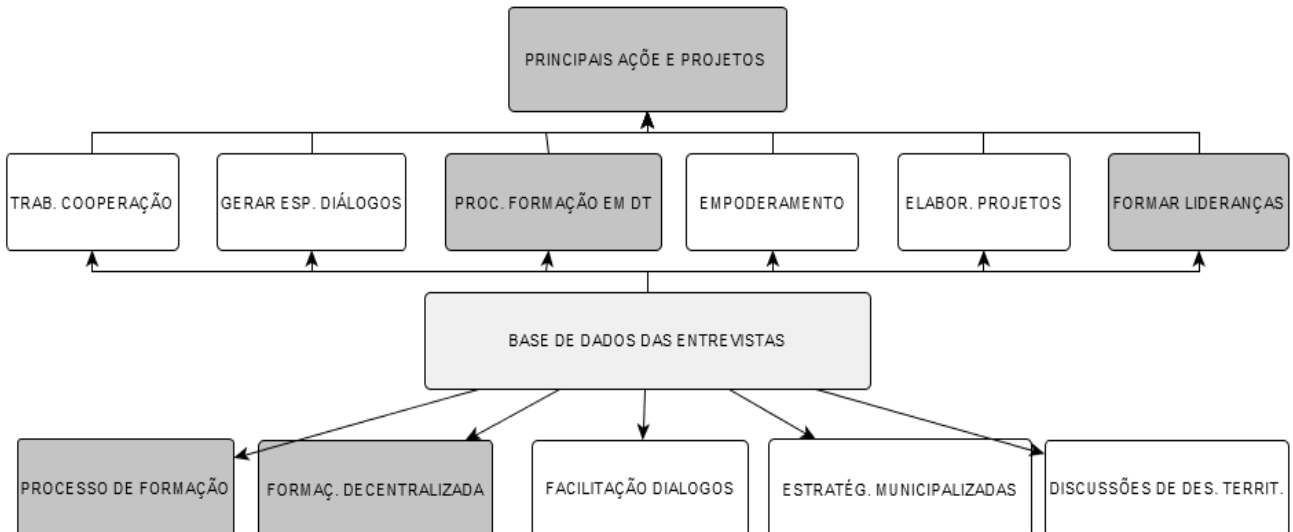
PRINCIPAIS AÇÃO E PROJETOS

TRAB. COOPERAÇÃO

GERAR ESP. DIÁLOGOS

PROC. FORMAÇÃO EM DT

EMPODERAMENTO

ELABOR. PROJETOS

FORMAR LIDERANÇAS

BASE DE DADOS DAS ENTREVISTAS

PROCESSO DE FORMAÇÃO

FORMAÇ. DECENTRALIZADA

FACILITAÇÃO DIALOGOS

ESTRATÉG. MUNICIPALIZADAS

DISCUSSÕES DE DES. TERRIT.